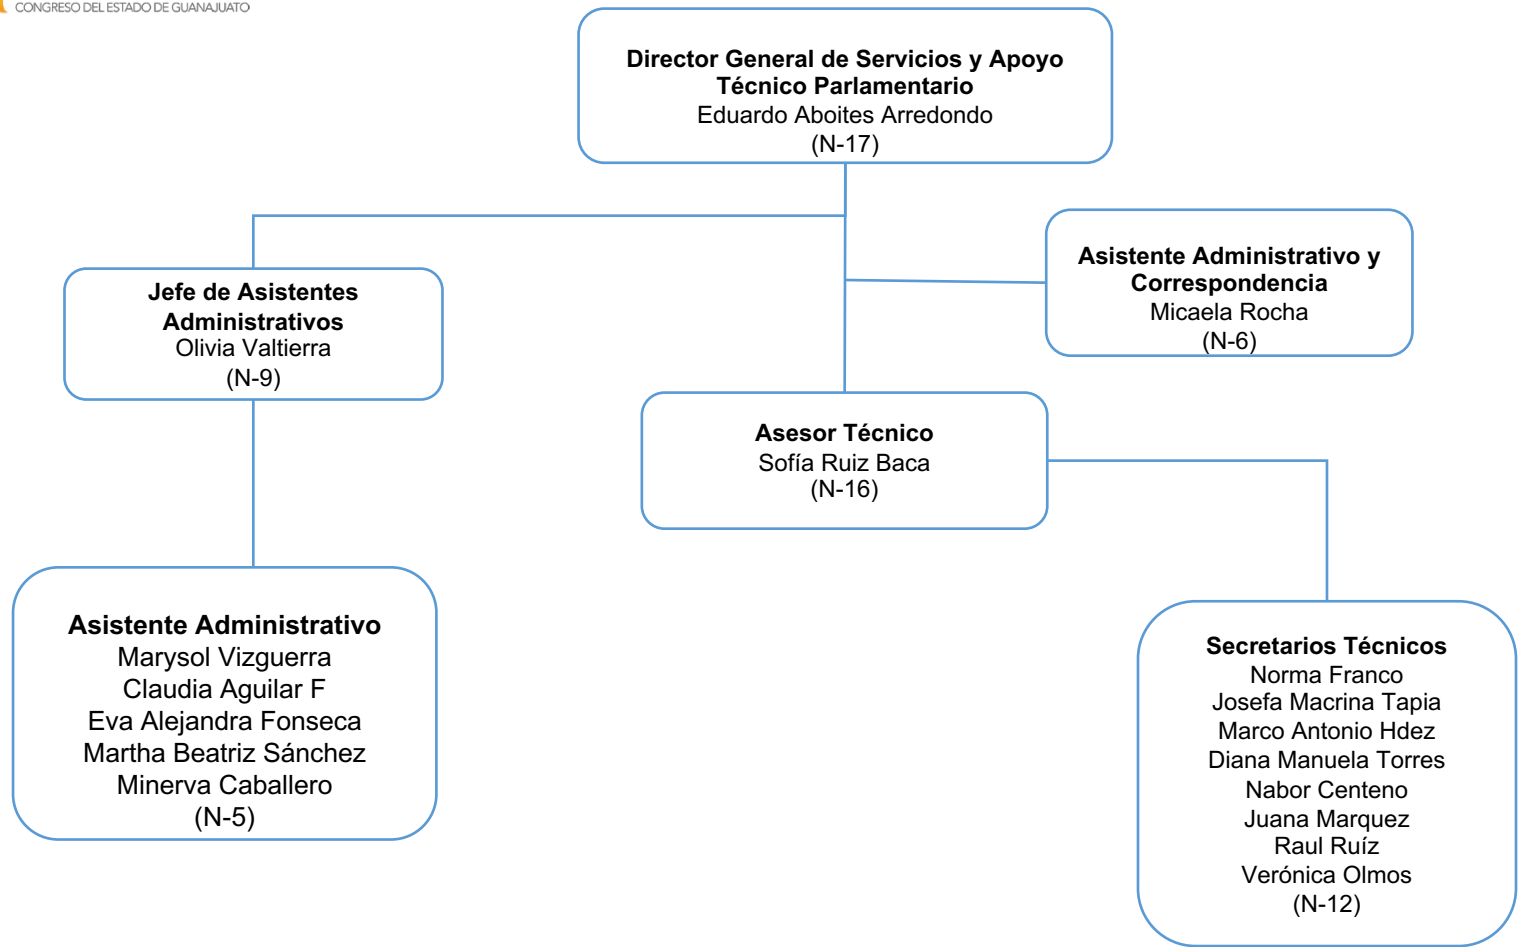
CONGRESO DEL ESTADO DE GUANAJUATO

Director General de Servicios y Apoyo Técnico Parlamentario
Eduardo Aboites Arredondo
(N-17)

Jefe de Asistentes Administrativos
Olivia Valtierra
(N-9)

Asistente Administrativo y Correspondencia
Micaela Rocha
(N-6)

Asesor Técnico
Sofía Ruiz Baca
(N-16)

Asistente Administrativo
Marysol Vizguerra
Claudia Aguilar F
Eva Alejandra Fonseca
Martha Beatriz Sánchez
Minerva Caballero
(N-5)

Secretarios Técnicos
Norma Franco
Josefa Macrina Tapia
Marco Antonio Hdez
Diana Manuela Torres
Nabor Centeno
Juana Marquez
Raul Ruíz
Verónica Olmos
(N-12)